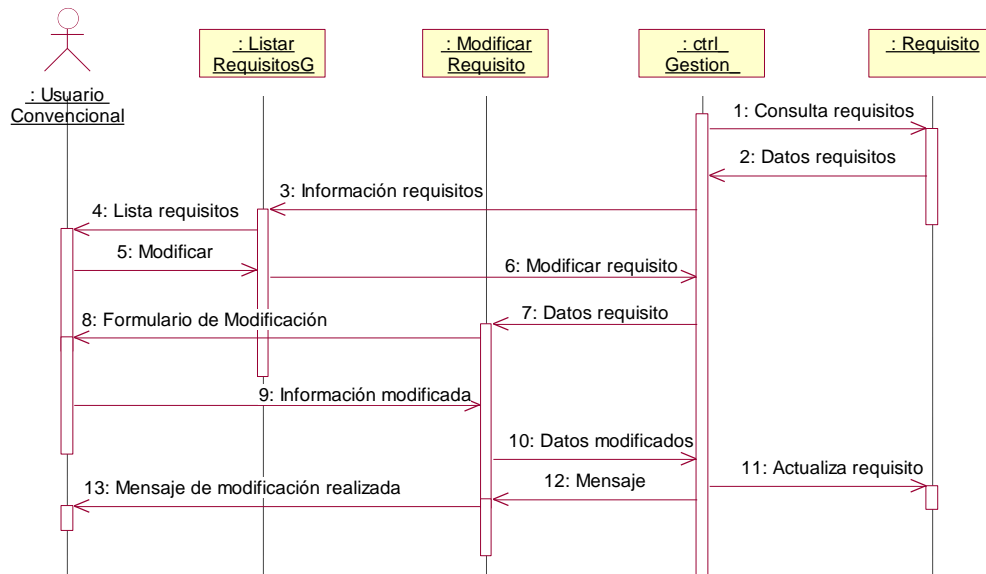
: Usuario Convencional

: Listar RequisitosG

: Modificar Requisito

: ctrl_ Gestion_

: Requisito

1: Consulta requisitos

2: Datos requisitos

3: Información requisitos

4: Lista requisitos

5: Modificar

6: Modificar requisito

7: Datos requisito

8: Formulario de Modificación

9: Información modificada

10: Datos modificados

11: Actualiza requisito

12: Mensaje

13: Mensaje de modificación realizada